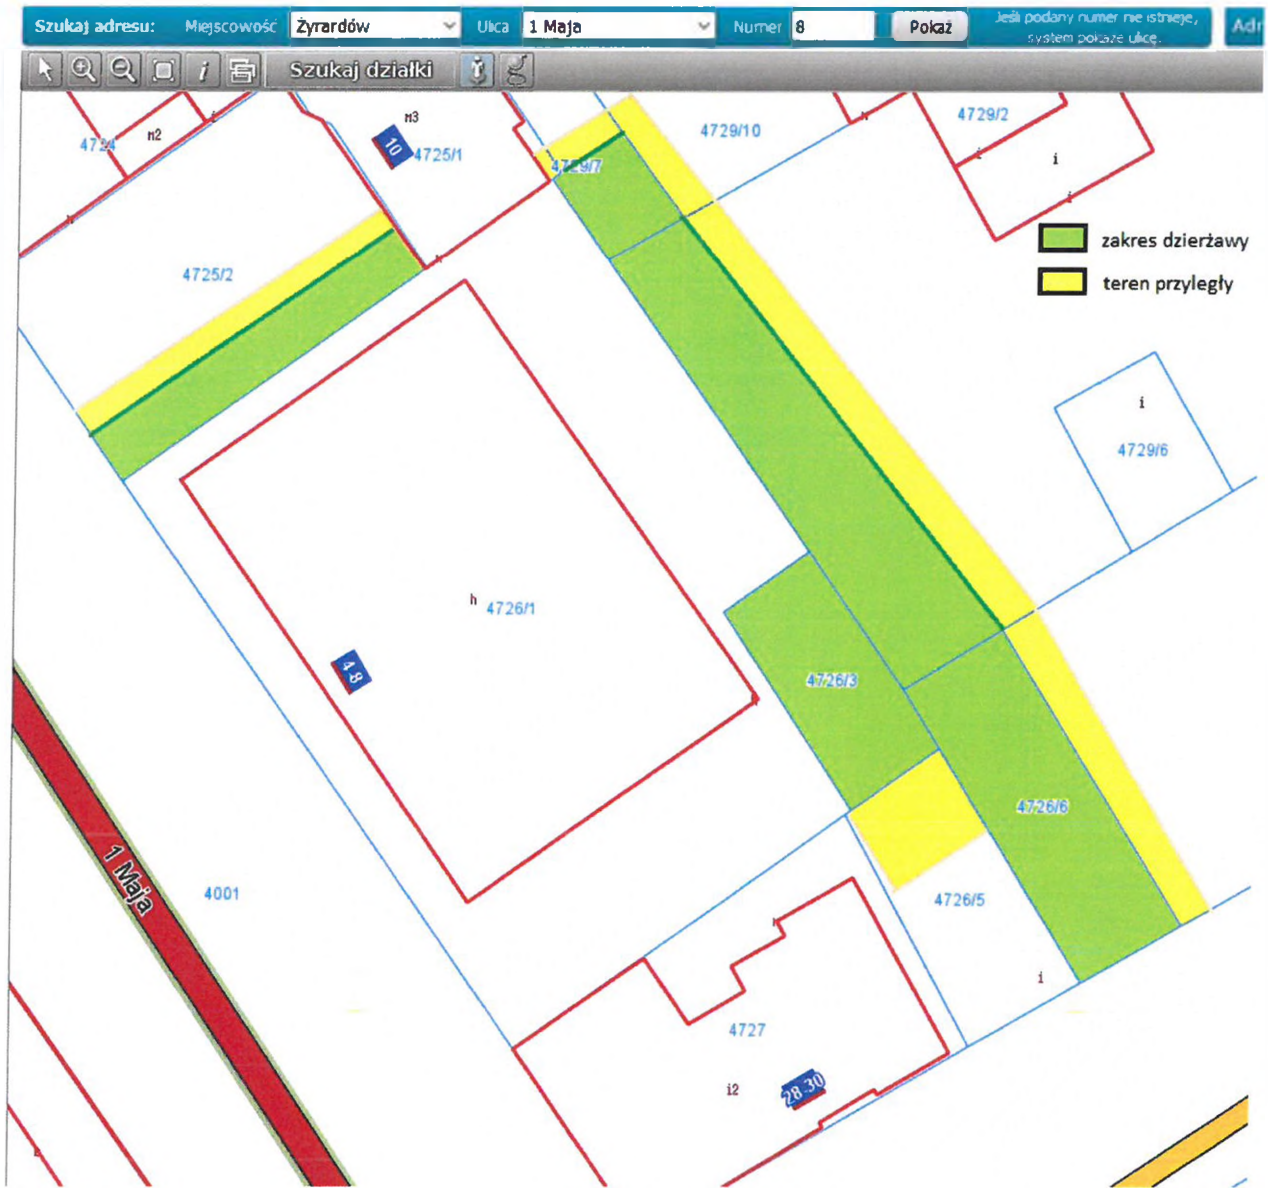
Szukaj adresu: Miejscowość Żyrardów Ulica 1 Maja Numer 8 Pokaż Jeśli podany numer nie istnieje, system pokaże ulicę. Adr

Szukaj działki

4724 n2 n3 10 4725/1 4729/7 4729/10 4729/2 i

zakres dzierżawy

teren przyległy

4725/2

i 4729/6

h 4726/1

4-8

4726/3

4726/6

1 Maja

4001

4726/5

i

4727

i2 28-30